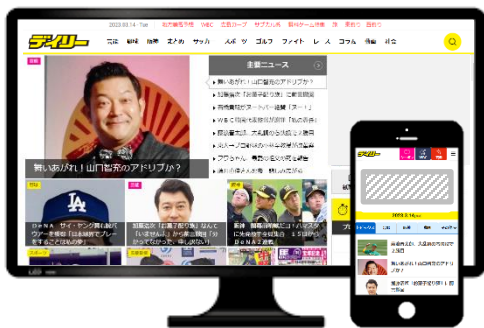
2023.03.14・Tue | 阪神優勝予想 | WBC | 広島カープ | サザエさん | 競馬ゲーム情報 | 芸 | 速報ち | 画像ち

デイリー

野球 | 競馬 | 芸能 | 文化 | サッカー | スポーツ | ゴルフ | ファイト | レース | コラム | 特集 | 社会

注目ニュース

舞いあがれ！山口智充のアドリブか？

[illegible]

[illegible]

ＷＢＣ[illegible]

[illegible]

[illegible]

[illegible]

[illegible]

舞いあがれ！山口智充のアドリブか？

ＤｅＮＡ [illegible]

加藤浩次「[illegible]」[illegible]

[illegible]ＤｅＮＡ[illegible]

デイリー

2023.3.14

舞いあがれ！山口智充のアドリブか？

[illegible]